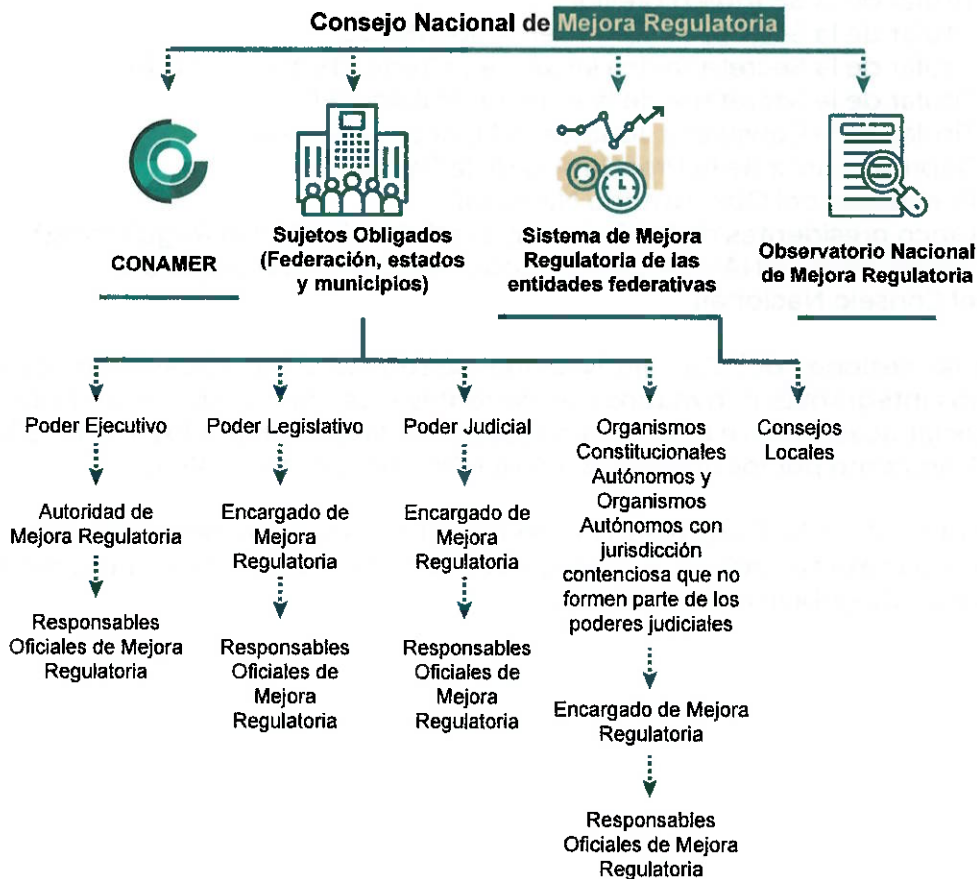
Consejo Nacional de Mejora Regulatoria

CONAMER

Sujetos Obligados (Federación, estados y municipios)

Sistema de Mejora Regulatoria de las entidades federativas

Observatorio Nacional de Mejora Regulatoria

Poder Ejecutivo

Autoridad de Mejora Regulatoria

Responsables Oficiales de Mejora Regulatoria

Poder Legislativo

Encargado de Mejora Regulatoria

Responsables Oficiales de Mejora Regulatoria

Poder Judicial

Encargado de Mejora Regulatoria

Responsables Oficiales de Mejora Regulatoria

Organismos Constitucionales Autónomos y Organismos Autónomos con jurisdicción contenciosa que no formen parte de los poderes judiciales

Encargado de Mejora Regulatoria

Responsables Oficiales de Mejora Regulatoria

Consejos Locales